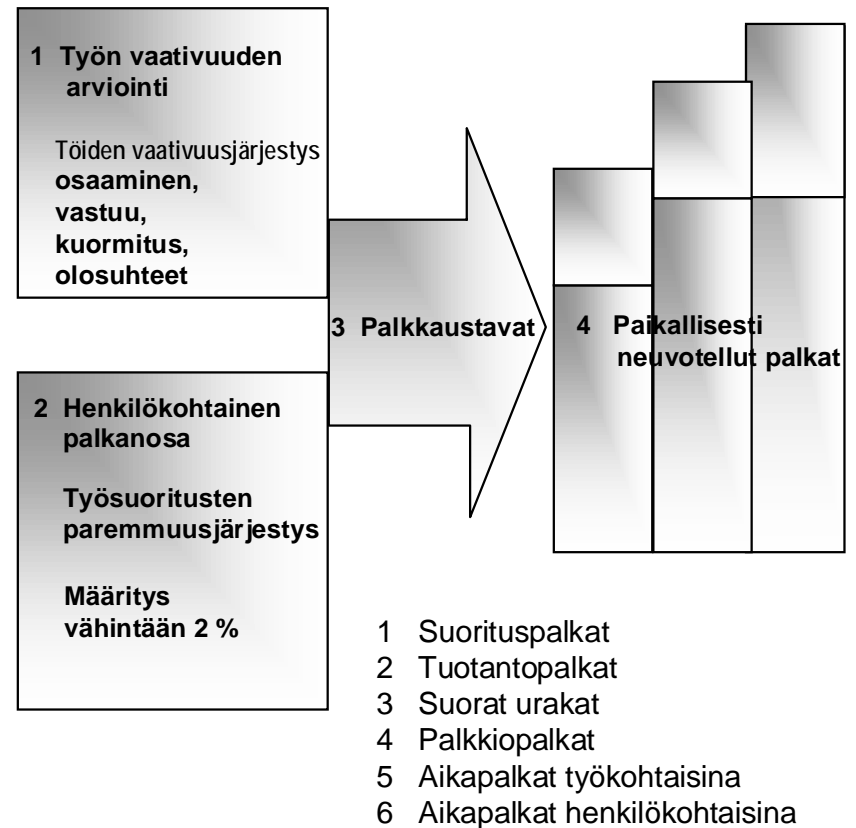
1 Työn vaativuuden arviointi

Töiden vaativuusjärjestys
osaaminen,
vastuu,
kuormitus,
olosuhteet

3 Palkkaustavat

4 Paikallisesti neuvotellut palkat

2 Henkilökohtainen palkanosa

Työsuoritusten paremmuusjärjestys

Määritys vähintään 2 %

1 Suorituspalkat
2 Tuotantopalkat
3 Suorat urakat
4 Palkkiopalkat
5 Aikapalkat työkohtaisina
6 Aikapalkat henkilökohtaisina